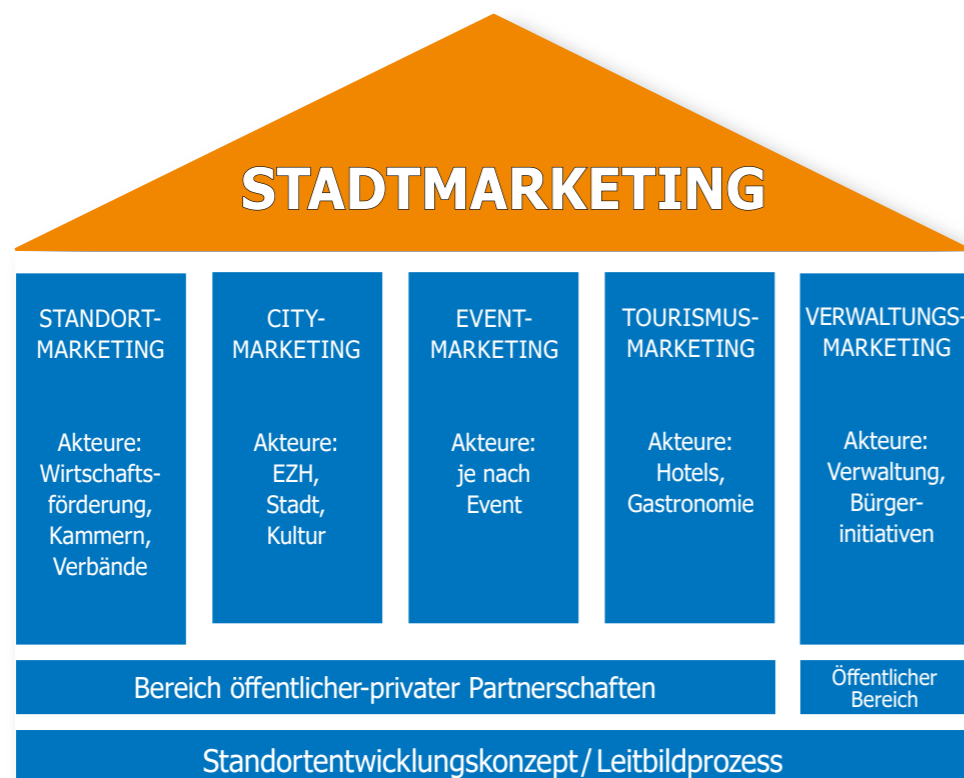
STADTMARKETING

STANDORT-MARKETING

Akteure: Wirtschaftsförderung, Kammern, Verbände

CITY-MARKETING

Akteure: EZH, Stadt, Kultur

EVENT-MARKETING

Akteure: je nach Event

TOURISMUS-MARKETING

Akteure: Hotels, Gastronomie

VERWALTUNGS-MARKETING

Akteure: Verwaltung, Bürgerinitiativen

Bereich öffentlicher-privater Partnerschaften

Öffentlicher Bereich

Standortentwicklungskonzept / Leitbildprozess